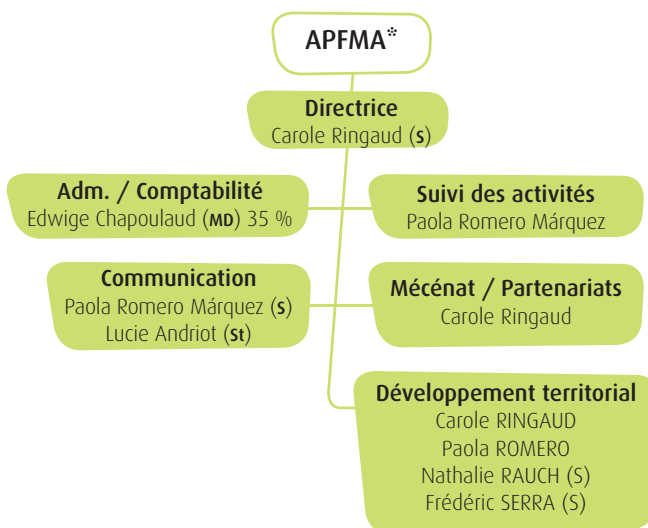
APFMA*

Directrice
Carole Ringaud (S)

Adm. / Comptabilité
Edwige Chapoulaud (MD) 35 %

Suivi des activités
Paola Romero Márquez

Communication
Paola Romero Márquez (S)
Lucie Andriot (St)

Mécénat / Partenariats
Carole Ringaud

Développement territorial
Carole RINGAUD
Paola ROMERO
Nathalie RAUCH (S)
Frédéric SERRA (S)